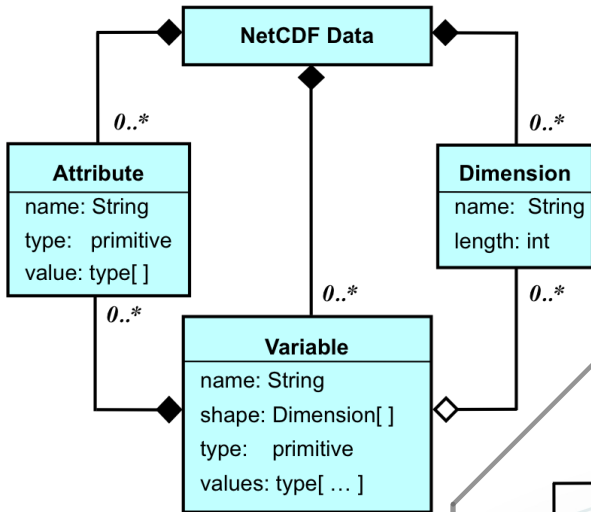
NetCDF Data

0..*

Attribute
name: String
type: primitive
value: type[ ]

0..*

0..*

Dimension
name: String
length: int

0..*

0..*

Variable
name: String
shape: Dimension[ ]
type: primitive
values: type[ … ]